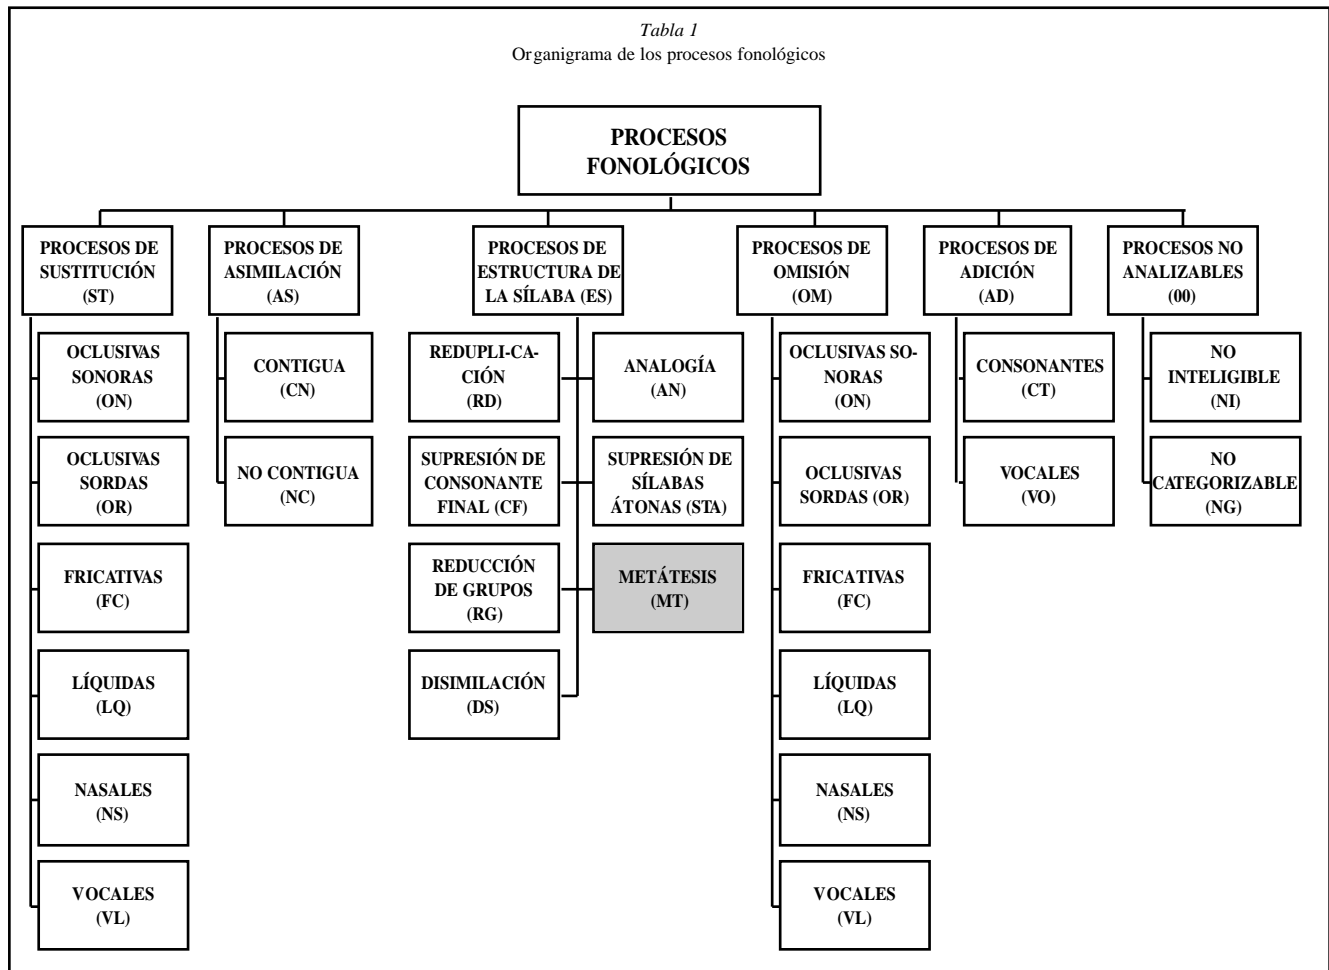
Tabla 1
Organigrama de los procesos fonológicos

PROCESOS FONOLÓGICOS

PROCESOS DE SUSTITUCIÓN (ST)

OCLUSIVAS SONORAS (ON)

OCLUSIVAS SORDAS (OR)

FRICATIVAS (FC)

LÍQUIDAS (LQ)

NASALES (NS)

VOCALES (VL)

PROCESOS DE ASIMILACIÓN (AS)

CONTIGUA (CN)

NO CONTIGUA (NC)

PROCESOS DE ESTRUCTURA DE LA SÍLABA (ES)

REDUPLICACIÓN (RD)

ANALOGÍA (AN)

SUPRESIÓN DE CONSONANTE FINAL (CF)

SUPRESIÓN DE SÍLABAS ÁTONAS (STA)

REDUCCIÓN DE GRUPOS (RG)

METÁTESIS (MT)

DISIMILACIÓN (DS)

PROCESOS DE OMISIÓN (OM)

OCLUSIVAS SONORAS (ON)

OCLUSIVAS SORDAS (OR)

FRICATIVAS (FC)

LÍQUIDAS (LQ)

NASALES (NS)

VOCALES (VL)

PROCESOS DE ADICIÓN (AD)

CONSONANTES (CT)

VOCALES (VO)

PROCESOS NO ANALIZABLES (00)

NO INTELIGIBLE (NI)

NO CATEGORIZABLE (NG)